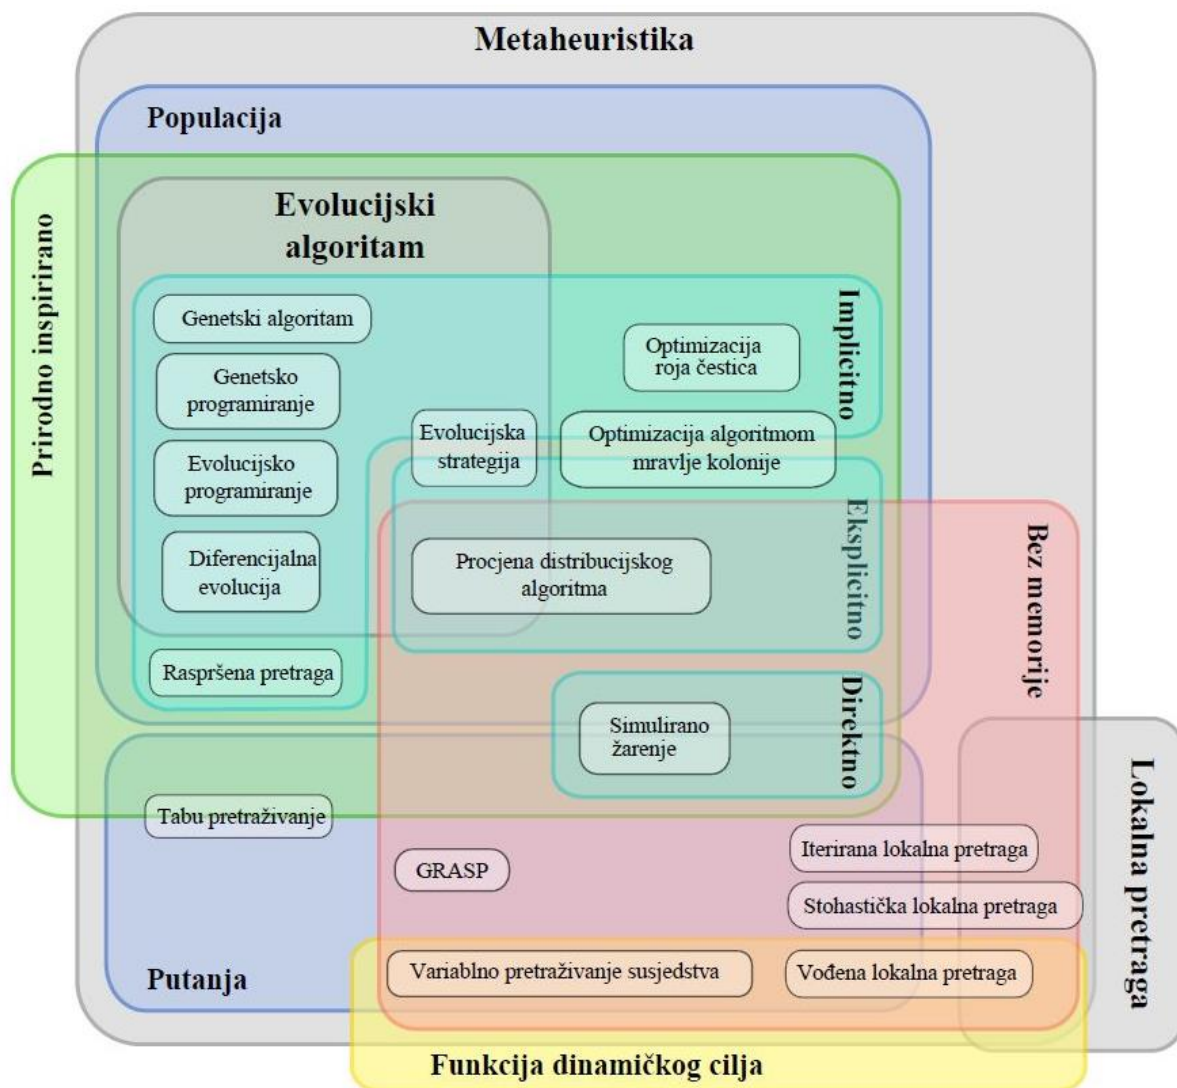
Metaheuristika

Populacija

Prirodno inspirirano

Evolucijski algoritam

Implicitno

Genetski algoritam

Optimizacija roja čestica

Genetsko programiranje

Evolucijska strategija

Optimizacija algoritmom mravlje kolonije

Evolucijsko programiranje

Eksplicitno

Bez memorije

Diferencijalna evolucija

Procjena distribucijskog algoritma

Raspršena pretraga

Direktno

Simulirano žarenje

Lokalna pretraga

Tabu pretraživanje

GRASP

Iterirana lokalna pretraga

Stohastička lokalna pretraga

Putanja

Variablno pretraživanje susjedstva

Vođena lokalna pretraga

Funkcija dinamičkog cilja